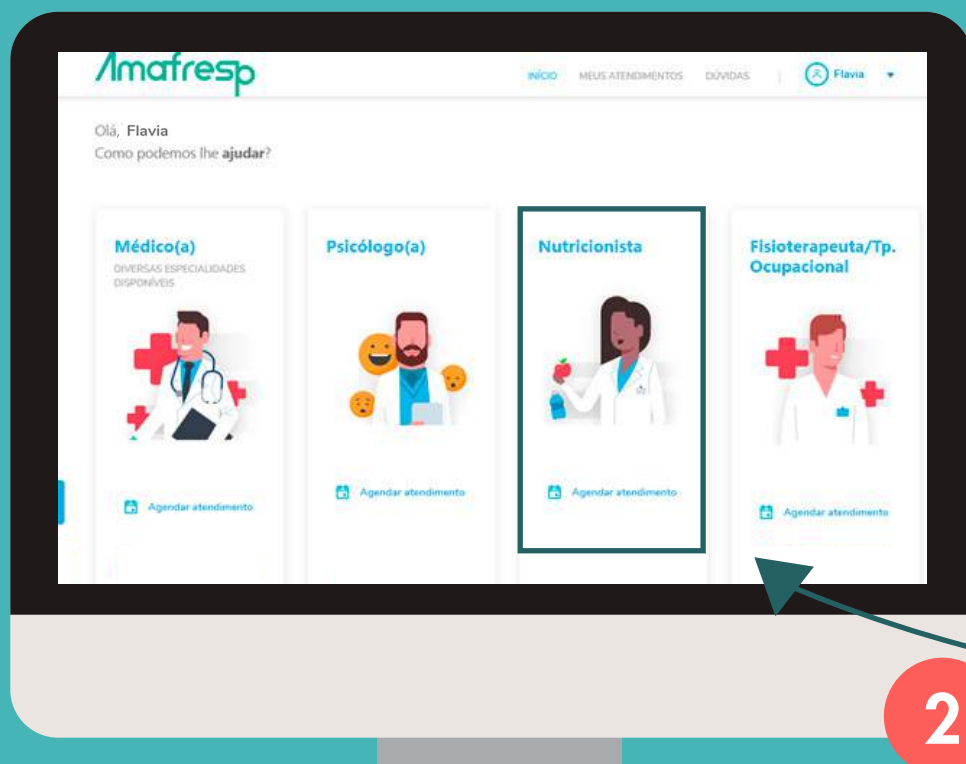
Amafresp

INÍCIO MEUS ATENDIMENTOS DÚVIDAS Flavia

Olá, Flavia
Como podemos lhe ajudar?

Médico(a)
DIVERSAS ESPECIALIDADES DISPONÍVEIS

Agendar atendimento

Psicólogo(a)

Agendar atendimento

Nutricionista

Agendar atendimento

Fisioterapeuta/Tp. Ocupacional

Agendar atendimento

2